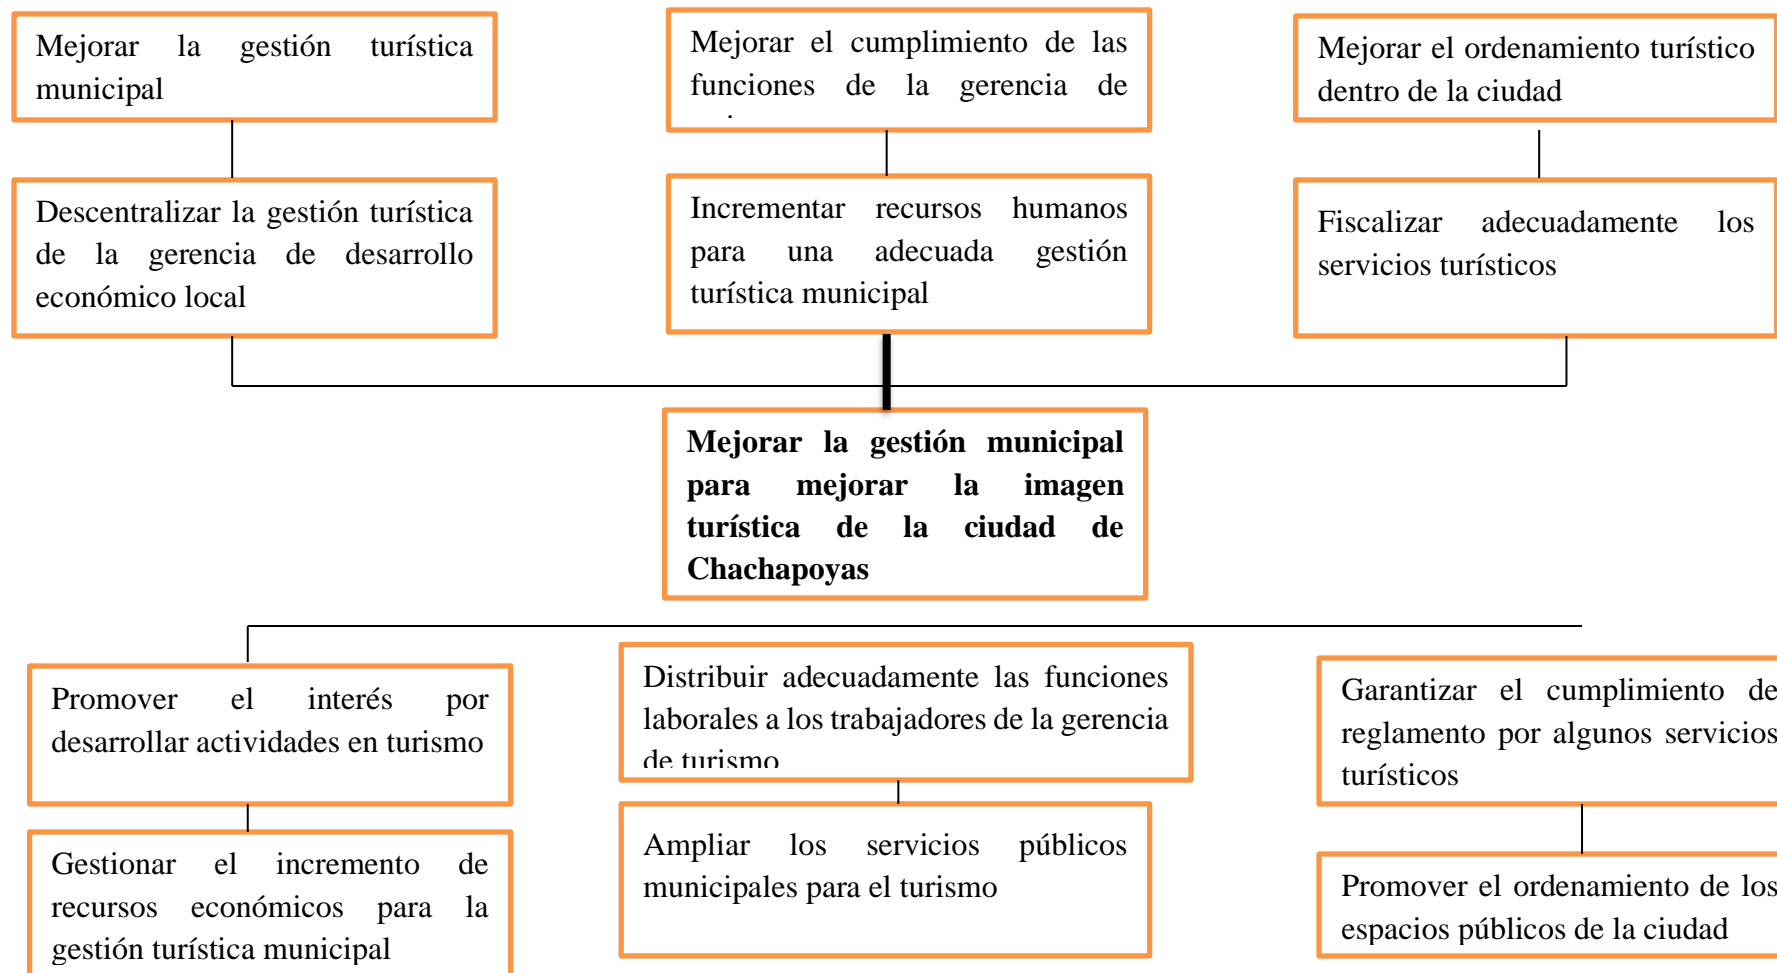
Mejorar la gestión turística municipal

Mejorar el cumplimiento de las funciones de la gerencia de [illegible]

Mejorar el ordenamiento turístico dentro de la ciudad

Descentralizar la gestión turística de la gerencia de desarrollo económico local

Incrementar recursos humanos para una adecuada gestión turística municipal

Fiscalizar adecuadamente los servicios turísticos

**Mejorar la gestión municipal para mejorar la imagen turística de la ciudad de Chachapoyas**

Promover el interés por desarrollar actividades en turismo

Distribuir adecuadamente las funciones laborales a los trabajadores de la gerencia de turismo

Garantizar el cumplimiento de reglamento por algunos servicios turísticos

Gestionar el incremento de recursos económicos para la gestión turística municipal

Ampliar los servicios públicos municipales para el turismo

Promover el ordenamiento de los espacios públicos de la ciudad